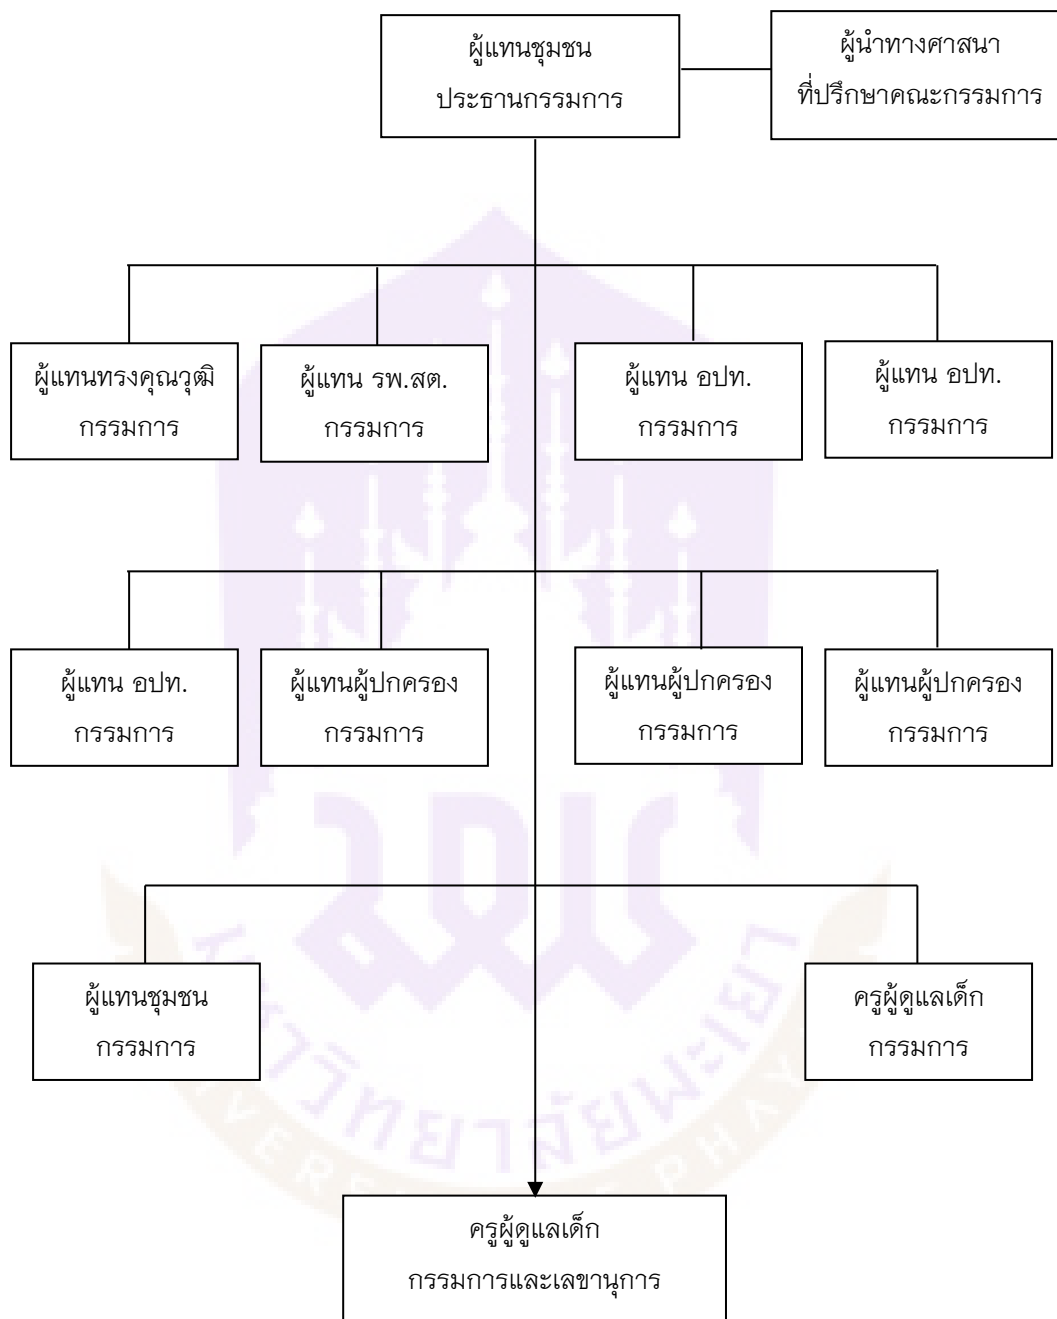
ผู้แทนชุมชน
ประธานกรรมการ

ผู้นำทางศาสนา
ที่ปรึกษาคณะกรรมการ

ผู้แทนทรงคุณวุฒิ
กรรมการ

ผู้แทน รพ.สต.
กรรมการ

ผู้แทน อปท.
กรรมการ

ผู้แทน อปท.
กรรมการ

ผู้แทน อปท.
กรรมการ

ผู้แทนผู้ปกครอง
กรรมการ

ผู้แทนผู้ปกครอง
กรรมการ

ผู้แทนผู้ปกครอง
กรรมการ

ผู้แทนชุมชน
กรรมการ

ครูผู้ดูแลเด็ก
กรรมการ

ครูผู้ดูแลเด็ก
กรรมการและเลขานุการ

มหาวิทยาลัยพะเยา
UNIVERSITY OF PHAYAO